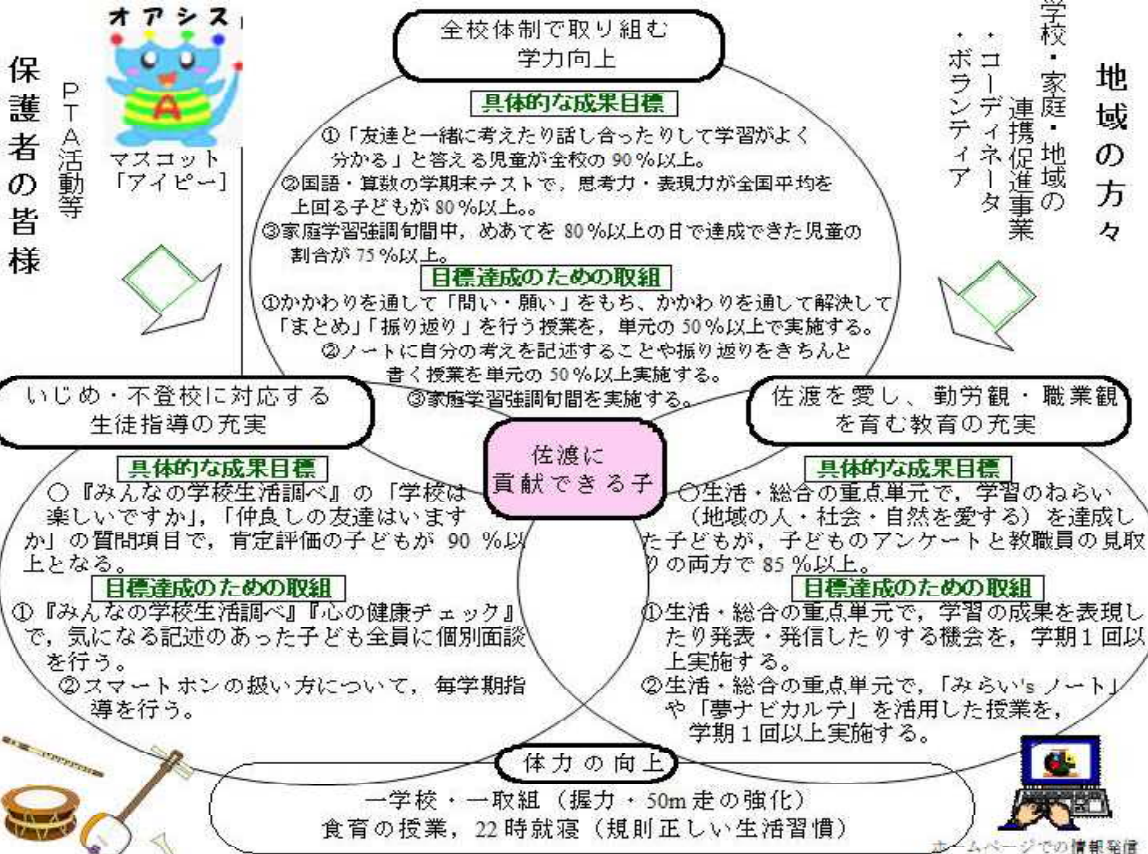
オアシス

A

マスコット
「アイピー」

保護者の皆様

PTA活動等

全校体制で取り組む
学力向上

具体的な成果目標

①「友達と一緒に考えたり話し合ったりして学習がよく分かる」と答える児童が全校の 90 %以上。
②国語・算数の学期末テストで，思考力・表現力が全国平均を上回る子どもが 80 %以上。。
③家庭学習強調旬間中，めあてを 80 %以上の日で達成できた児童の割合が 75 %以上。

目標達成のための取組

①かかわりを通して「問い・願い」をもち，かかわりを通して解決して「まとめ」「振り返り」を行う授業を，単元の 50 %以上で実施する。
②ノートに自分の考えを記述することや振り返りをきちんと書く授業を単元の 50 %以上実施する。
③家庭学習強調旬間を実施する。

地域の方々

・学校・家庭・地域の連携促進事業
・コーディネータ
・ボランティア

いじめ・不登校に対応する
生徒指導の充実

佐渡に
貢献できる子

佐渡を愛し，勤労観・職業観
を育む教育の充実

具体的な成果目標

○『みんなの学校生活調べ』の「学校は楽しいですか」,「仲良しの友達はいますか」の質問項目で，肯定評価の子どもが 90 %以上となる。

目標達成のための取組

①『みんなの学校生活調べ』『心の健康チェック』で，気になる記述のあった子ども全員に個別面談を行う。
②スマートホンの扱い方について，毎学期指導を行う。

具体的な成果目標

○生活・総合の重点単元で，学習のねらい（地域の人・社会・自然を愛する）を達成した子どもが，子どものアンケートと教職員の見取りの両方で 85 %以上。

目標達成のための取組

①生活・総合の重点単元で，学習の成果を表現したり発表・発信したりする機会を，学期１回以上実施する。
②生活・総合の重点単元で，「みらい's ノート」や「夢ナビカルテ」を活用した授業を，学期１回以上実施する。

体力の向上

一学校・一取組（握力・50m 走の強化）
食育の授業，22 時就寝（規則正しい生活習慣）

ホームページでの情報発信